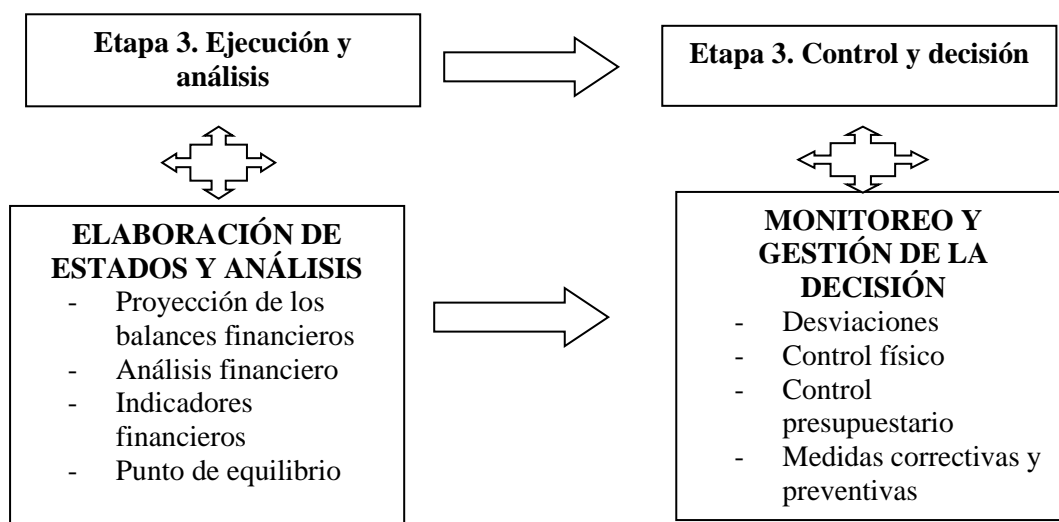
Etapa 3. Ejecución y análisis

Etapa 3. Control y decisión

ELABORACIÓN DE ESTADOS Y ANÁLISIS
- Proyección de los balances financieros
- Análisis financiero
- Indicadores financieros
- Punto de equilibrio

MONITOREO Y GESTIÓN DE LA DECISIÓN
- Desviaciones
- Control físico
- Control presupuestario
- Medidas correctivas y preventivas